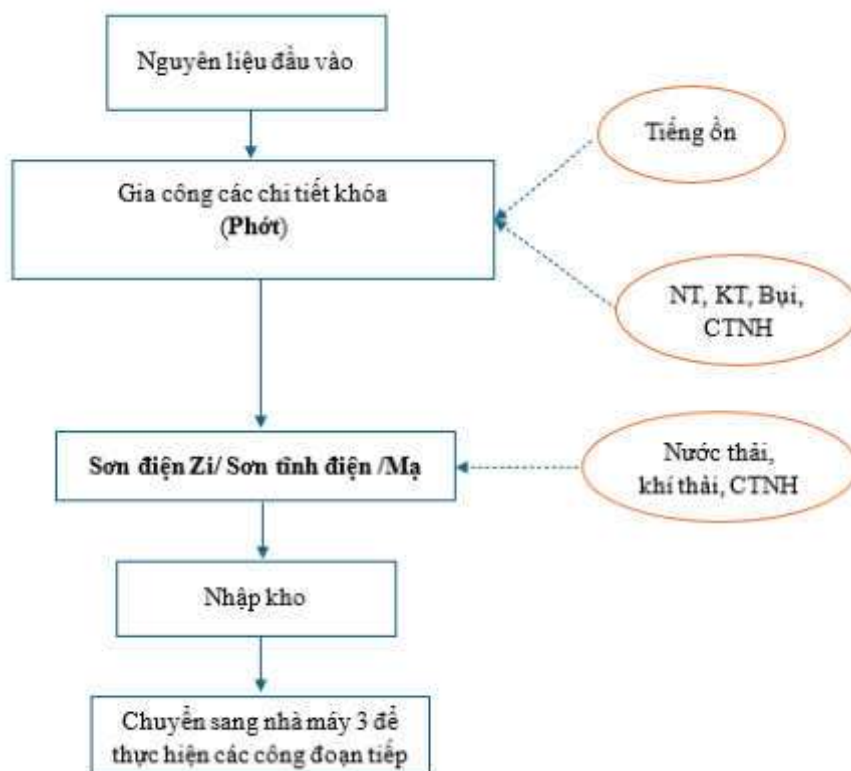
Nguyên liệu đầu vào

Tiếng ồn

Gia công các chi tiết khóa
(Phớt)

NT, KT, Bụi, CTNH

Sơn điện Zi/ Sơn tĩnh điện /Mạ

Nước thải, khí thải, CTNH

Nhập kho

Chuyển sang nhà máy 3 để thực hiện các công đoạn tiếp